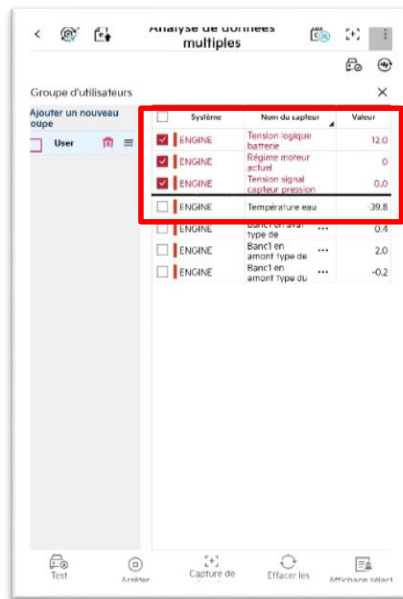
Analyse de données multiples

Groupe d'utilisateurs

Ajouter un nouveau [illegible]oupe

User

| | Système | Nom du capteur | Valeur |
|---|---|---|---|
| | ENGINE | Tension logique batterie | 12.0 |
| | ENGINE | Régime moteur actuel | 0 |
| | ENGINE | Tension signal capteur pression | 0.0 |
| | ENGINE | Température eau | -39.8 |
| | ENGINE | Banc1 en aval type de ... | 0.4 |
| | ENGINE | Banc1 en amont type de ... | 2.0 |
| | ENGINE | Banc1 en amont type du ... | -0.2 |

Test Arrêter Capture de Effacer les Affichage sélect